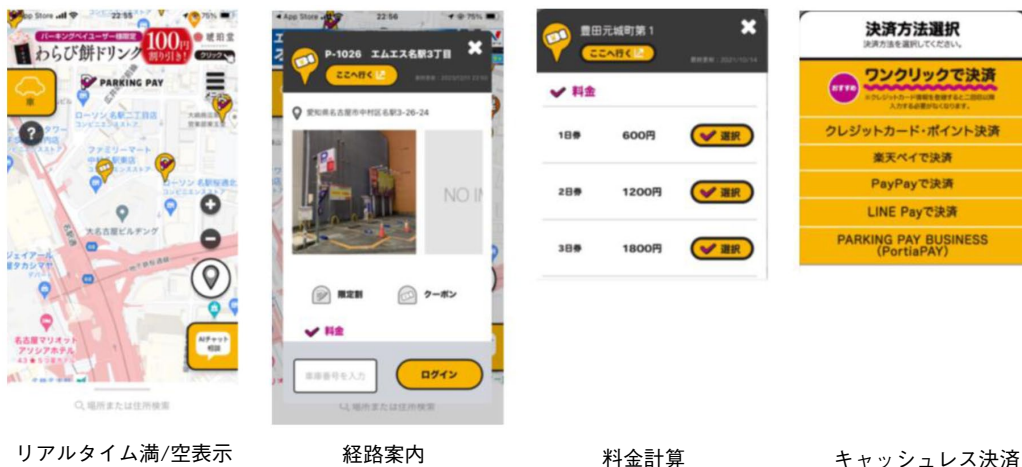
App Store 22:56 75%
パーキングペイユーザー様限定
わらび餅ドリンク
100円 割り引き!
緋田堂
クリック
PARKING PAY
ローソン 名駅二丁目店
ファミリーマート
ローソン 名駅城西店
大名古屋ビルディング
名古屋マリオット アソシアホテル
AIチャット 相談
場所または住所検索

App Store 22:56 75%
P-1026 エムエス名駅3丁目
ここへ行く
愛知県名古屋市中村区名駅3-26-24
NO IM
限定割
クーポン
料金
車両番号を入力
ログイン
場所または住所検索

豊田元城町第1
ここへ行く
最終更新：2021/10/14
料金
1日券 600円 選択
2日券 1200円 選択
3日券 1800円 選択

決済方法選択
決済方法を選択してください。
おすすめ ワンクリックで決済
クレジットカード・ポイント決済
楽天ペイで決済
PayPayで決済
LINE Payで決済
PARKING PAY BUSINESS (PortiaPAY)

リアルタイム満/空表示
経路案内
料金計算
キャッシュレス決済